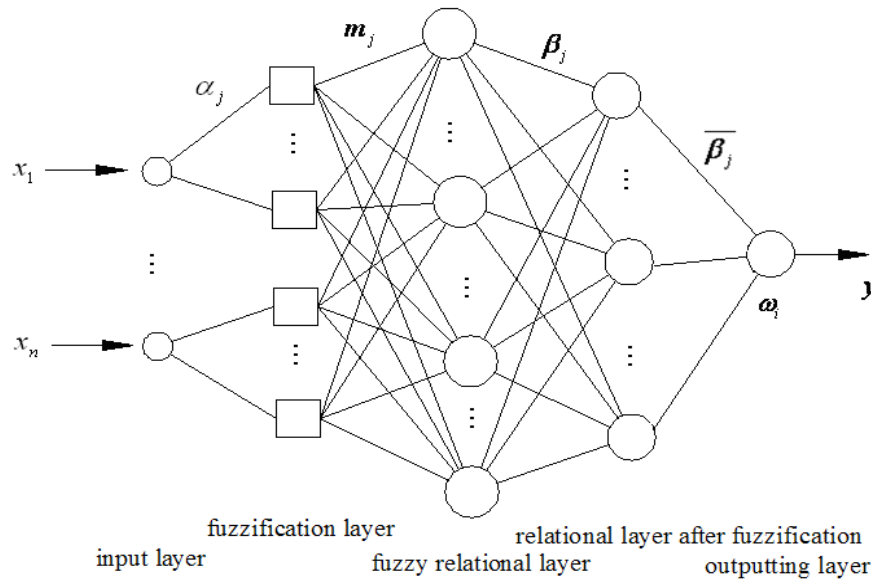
$\alpha_j$

$\boldsymbol{m}_j$

$\boldsymbol{\beta}_j$

$\overline{\boldsymbol{\beta}_j}$

$x_1$

$x_n$

$\boldsymbol{\omega}_i$

y

fuzzification layer

input layer

fuzzy relational layer

relational layer after fuzzification

outputting layer